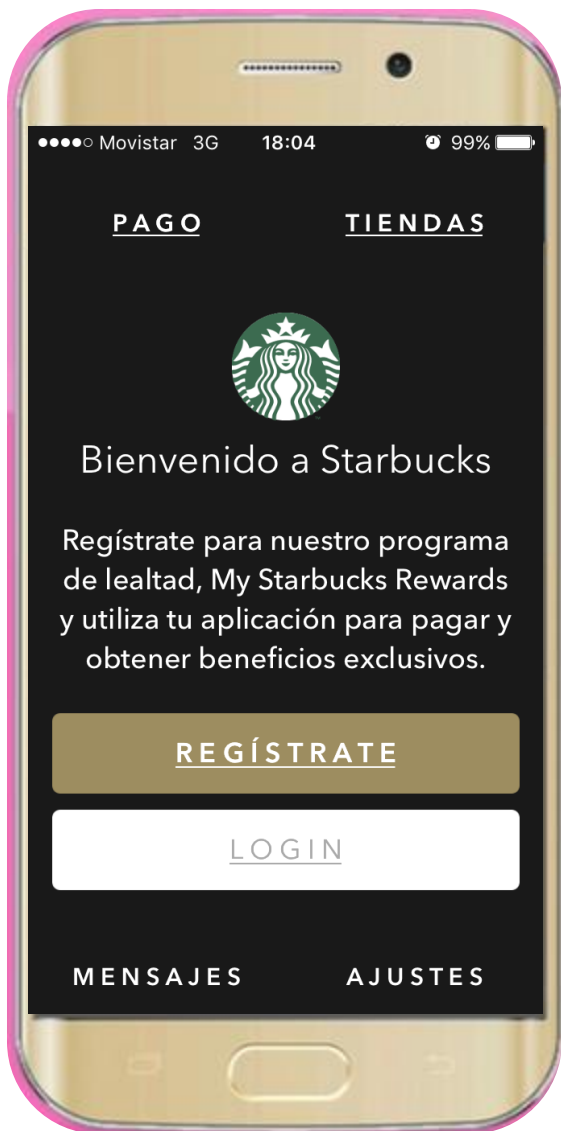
●●●●○ Movistar 3G 18:04 99%

PAGO TIENDAS

Bienvenido a Starbucks

Regístrate para nuestro programa de lealtad, My Starbucks Rewards y utiliza tu aplicación para pagar y obtener beneficios exclusivos.

REGÍSTRATE

LOGIN

MENSAJES AJUSTES